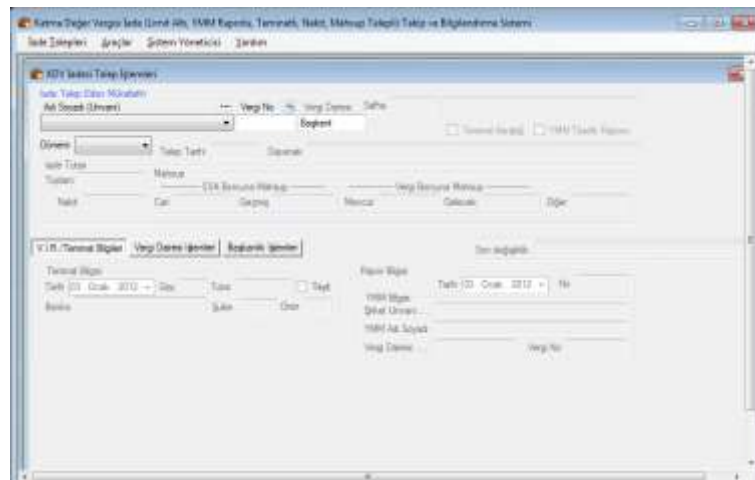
Katma Değer Vergisi İade (Liste Altı, YMM Raporu, Teminatlı, Nakit, Mahsup Talepli) Takip ve Bilgilendirme Sistemi

İade Talepleri   Araçlar   Sistem Yöneticisi   Yardım

KDV İadesi Talep İşlemleri

İade Talep Eden Mükellefin
Adı Soyadı (Unvanı)   Vergi No   Vergi Dairesi   Daftar

Bağlandı

Teminat Verildi   YMM Tasdik Raporu

Dönemi   Talep Tarihi   Dayanak

İade Tutarı

Tutarları   Mahsup

Nakit   Cari   Geçmiş   SSK Borcuna Mahsup   Vergi Borcuna Mahsup   Mevcut   Gelecek   Diğer

V.İ.R./Teminat Bilgileri   Vergi Dairesi İşlemleri   Başkanlık İşlemleri

Son değişiklik

Teminat Bilgisi
Tarih 03 Ocak 2012   Sayı   Tutar   Teyit
Banka   Şube   Onay

Rapor Bilgisi
Tarih 03 Ocak 2012   No
YMM Bilgisi
Şirket Unvanı
YMM Adı Soyadı
Vergi Dairesi   Vergi No